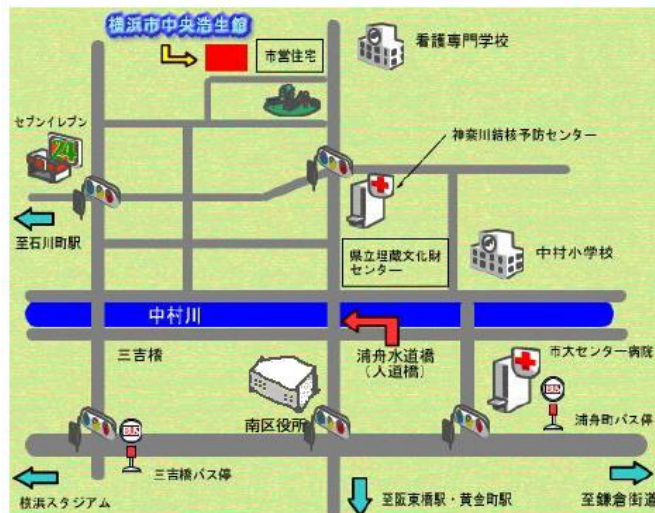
横浜市中央浩生館

市営住宅

看護専門学校

セブンイレブン

神奈川結核予防センター

至石川町駅

県立埋蔵文化財センター

中村小学校

中村川

三吉橋

浦舟水道橋
（人道橋）

市大センター病院

浦舟町バス停

南区役所

三吉橋バス停

横浜スタジアム

至阪東橋駅・黄金町駅

至鎌倉街道